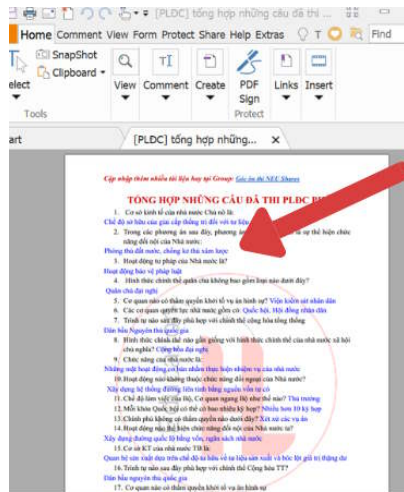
[PLDC] tổng hợp những câu đã thi ...

Home Comment View Form Protect Share Help Extras

Find

SnapShot

Clipboard

elect

Tools

View

Comment

Create

PDF Sign

Protect

Links

Insert

art

[PLDC] tổng hợp những...

Cập nhập thêm nhiều tài liệu hay tại Group: Góc ôn thi NEU Shares

TỔNG HỢP NHỮNG CÂU ĐÃ THI PLDC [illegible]

1. Cơ sở kinh tế của nhà nước Chủ nô là:

Chế độ sở hữu của giai cấp thống trị đối với tư liệu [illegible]

2. Trong các phương án sau đây, phương án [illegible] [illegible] thực hiện chức năng đối nội của Nhà nước:

Phòng thủ đất nước, chống kẻ thù xâm lược

3. Hoạt động tư pháp của Nhà nước là?

Hoạt động bảo vệ pháp luật

4. Hình thức chính thể quân chủ không bao gồm loại nào dưới đây?

Quân chủ đại nghị

5. Cơ quan nào có thẩm quyền khởi tố vụ án hình sự? Viện kiểm sát nhân dân

6. Các cơ quan quyền lực nhà nước gồm có: Quốc hội, Hội đồng nhân dân

7. Trình tự nào sau đây phù hợp với chính thể cộng hòa tổng thống

Dân bầu Nguyên thủ quốc gia

8. Hình thức chính thể nào gần giống với hình thức chính thể của nhà nước xã hội chủ nghĩa? Cộng hòa đại nghị

9. Chức năng của nhà nước là:

Những mặt hoạt động cơ bản nhằm thực hiện nhiệm vụ của nhà nước

10. Hoạt động nào không thuộc chức năng đối ngoại của Nhà nước?

Xây dựng hệ thống đường liên tỉnh bằng nguồn vốn tự có

11. Chế độ làm việc của Hội, Cơ quan ngang Bộ như thế nào? Thủ trưởng

12. Mỗi khóa Quốc hội có thể có bao nhiêu kỳ họp? Nhiều hơn 10 kỳ họp

13. Chính phủ không có thẩm quyền nào dưới đây? Xét xử các vụ án

14. Hoạt động nào thể hiện chức năng đối nội của Nhà nước ta?

Xây dựng đường quốc lộ bằng vốn, ngân sách nhà nước

15. Cơ sở KT của nhà nước TB là:

Quan hệ sản xuất dựa trên chế độ tư hữu về tư liệu sản xuất và bóc lột giá trị thặng dư

16. Trình tự nào sau đây phù hợp với chính thể Cộng hòa TT?

Dân bầu nguyên thủ quốc gia

17. Cơ quan nào có thẩm quyền khởi tố vụ án hình sự